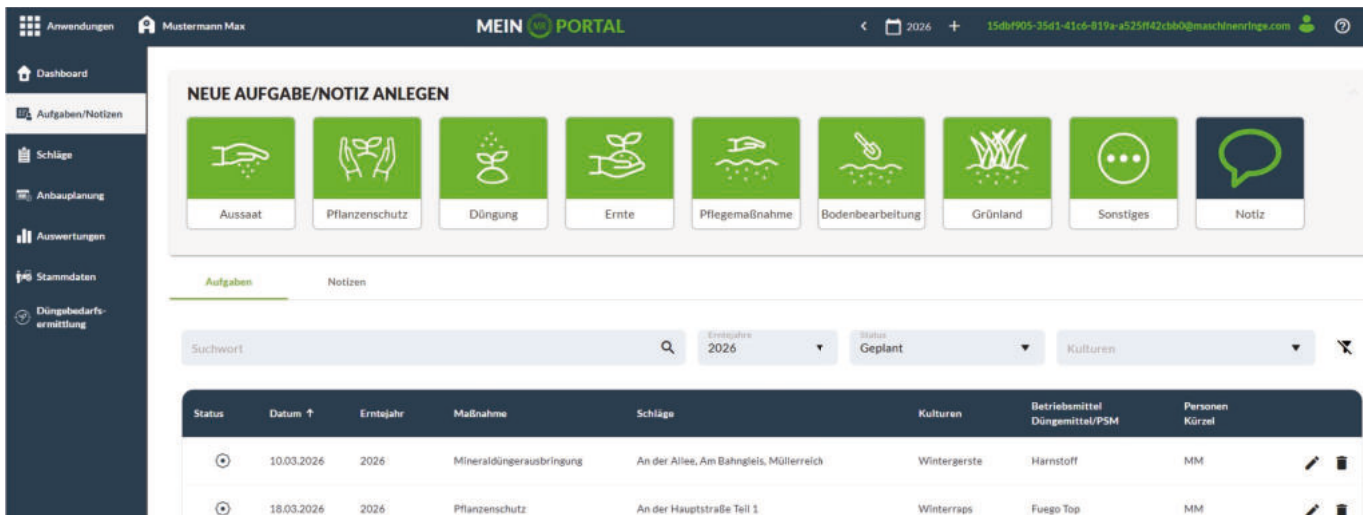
Anwendungen Mustermann Max MEIN MR PORTAL 2026 + 15dbf905-35d1-41c6-819a-a525ff42cbb0@maschinenringe.com

Dashboard
Aufgaben/Notizen
Schläge
Anbauplanung
Auswertungen
Stammdaten
Düngebedarfsermittlung

NEUE AUFGABE/NOTIZ ANLEGEN

Aussaat
Pflanzenschutz
Düngung
Ernte
Pflegemaßnahme
Bodenbearbeitung
Grünland
Sonstiges
Notiz

Aufgaben
Notizen

Suchwort
Erntejahre 2026
Status Geplant
Kulturen

| Status | Datum ↑ | Erntejahr | Maßnahme | Schläge | Kulturen | Betriebsmittel Düngemittel/PSM | Personen Kürzel |
|---|---|---|---|---|---|---|---|
| | 10.03.2026 | 2026 | Mineraldüngerausbringung | An der Allee, Am Bahngleis, Müllerreich | Wintergerste | Harnstoff | MM |
| | 18.03.2026 | 2026 | Pflanzenschutz | An der Hauptstraße Teil 1 | Winterraps | Fuego Top | MM |